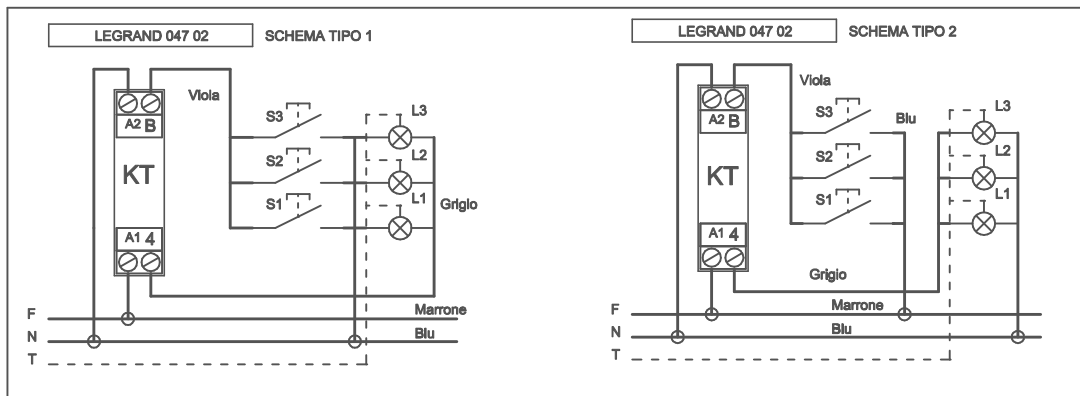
LEGRAND 047 02

SCHEMA TIPO 1

Viola

A2 B

KT

A1 4

S3

S2

S1

L3

L2

L1

Grigio

F

N

T

Marrone

Blu

LEGRAND 047 02

SCHEMA TIPO 2

Viola

A2 B

KT

A1 4

S3

S2

S1

Blu

L3

L2

L1

Grigio

F

N

T

Marrone

Blu